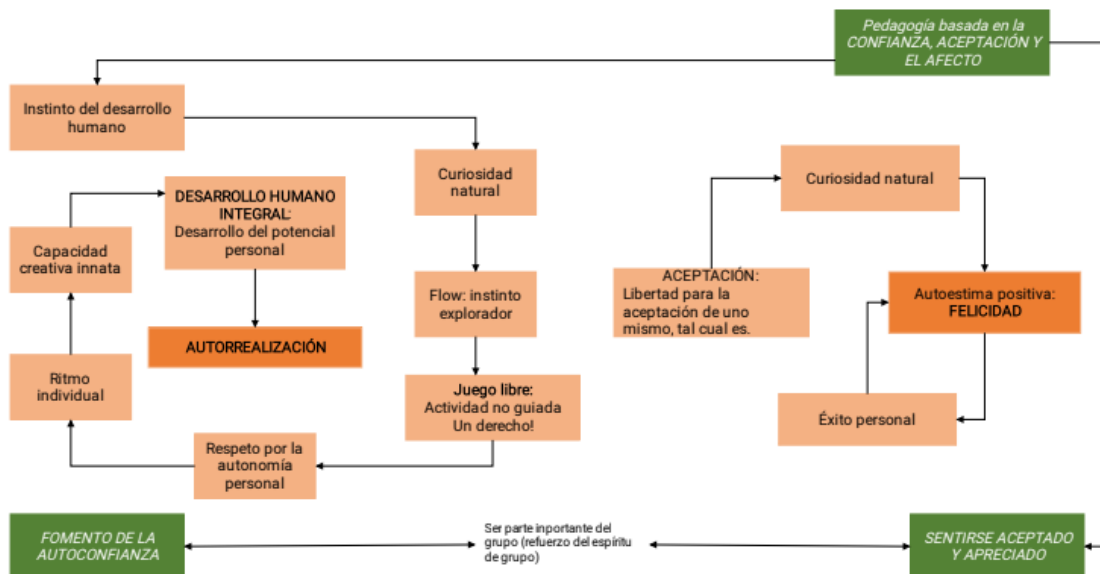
Pedagogía basada en la CONFIANZA, ACEPTACIÓN Y EL AFECTO

Instinto del desarrollo humano

Curiosidad natural

Flow: instinto explorador

Juego libre: Actividad no guiada Un derecho!

Respeto por la autonomía personal

Ritmo individual

Capacidad creativa innata

DESARROLLO HUMANO INTEGRAL: Desarrollo del potencial personal

AUTORREALIZACIÓN

ACEPTACIÓN: Libertad para la aceptación de uno mismo, tal cual es.

Curiosidad natural

Autoestima positiva: FELICIDAD

Éxito personal

FOMENTO DE LA AUTOCONFIANZA

Ser parte inportante del grupo (refuerzo del espíritu de grupo)

SENTIRSE ACEPTADO Y APRECIADO